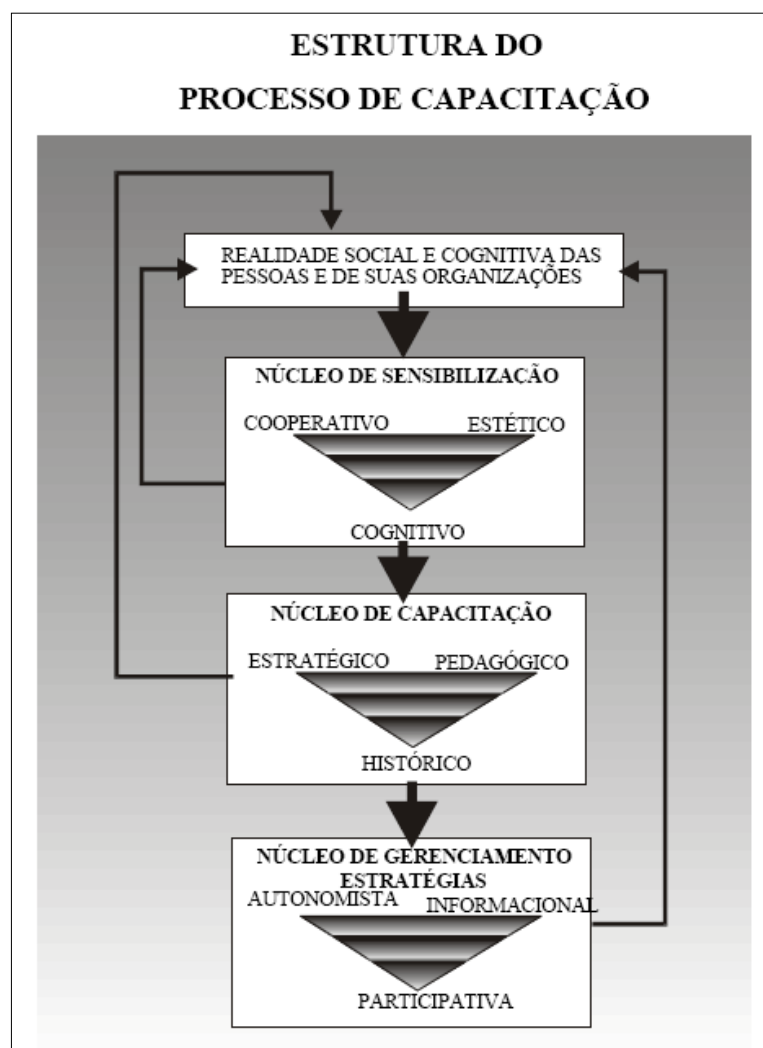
ESTRUTURA DO
PROCESSO DE CAPACITAÇÃO

REALIDADE SOCIAL E COGNITIVA DAS PESSOAS E DE SUAS ORGANIZAÇÕES

NÚCLEO DE SENSIBILIZAÇÃO

COOPERATIVO

ESTÉTICO

COGNITIVO

NÚCLEO DE CAPACITAÇÃO

ESTRATÉGICO

PEDAGÓGICO

HISTÓRICO

NÚCLEO DE GERENCIAMENTO
ESTRATÉGIAS

AUTONOMISTA

INFORMACIONAL

PARTICIPATIVA